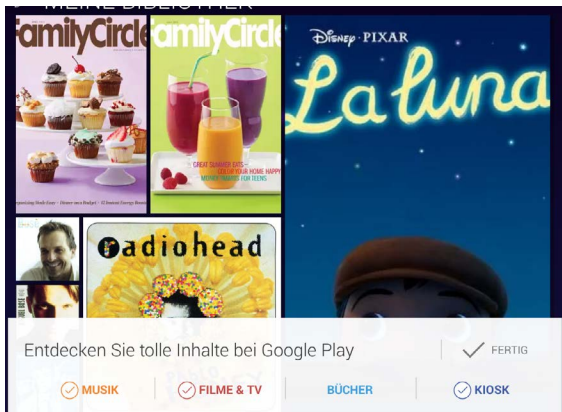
MEINE BIBLIOTHEK

familyCircle

familyCircle

GREAT SUMMER EATS
COLOR YOUR HOME HAPPY
MONEY HABITS FOR TEENS

DISNEP · PIXAR

La luna

radiohead

Entdecken Sie tolle Inhalte bei Google Play

FERTIG

MUSIK

FILME & TV

BÜCHER

KIOSK